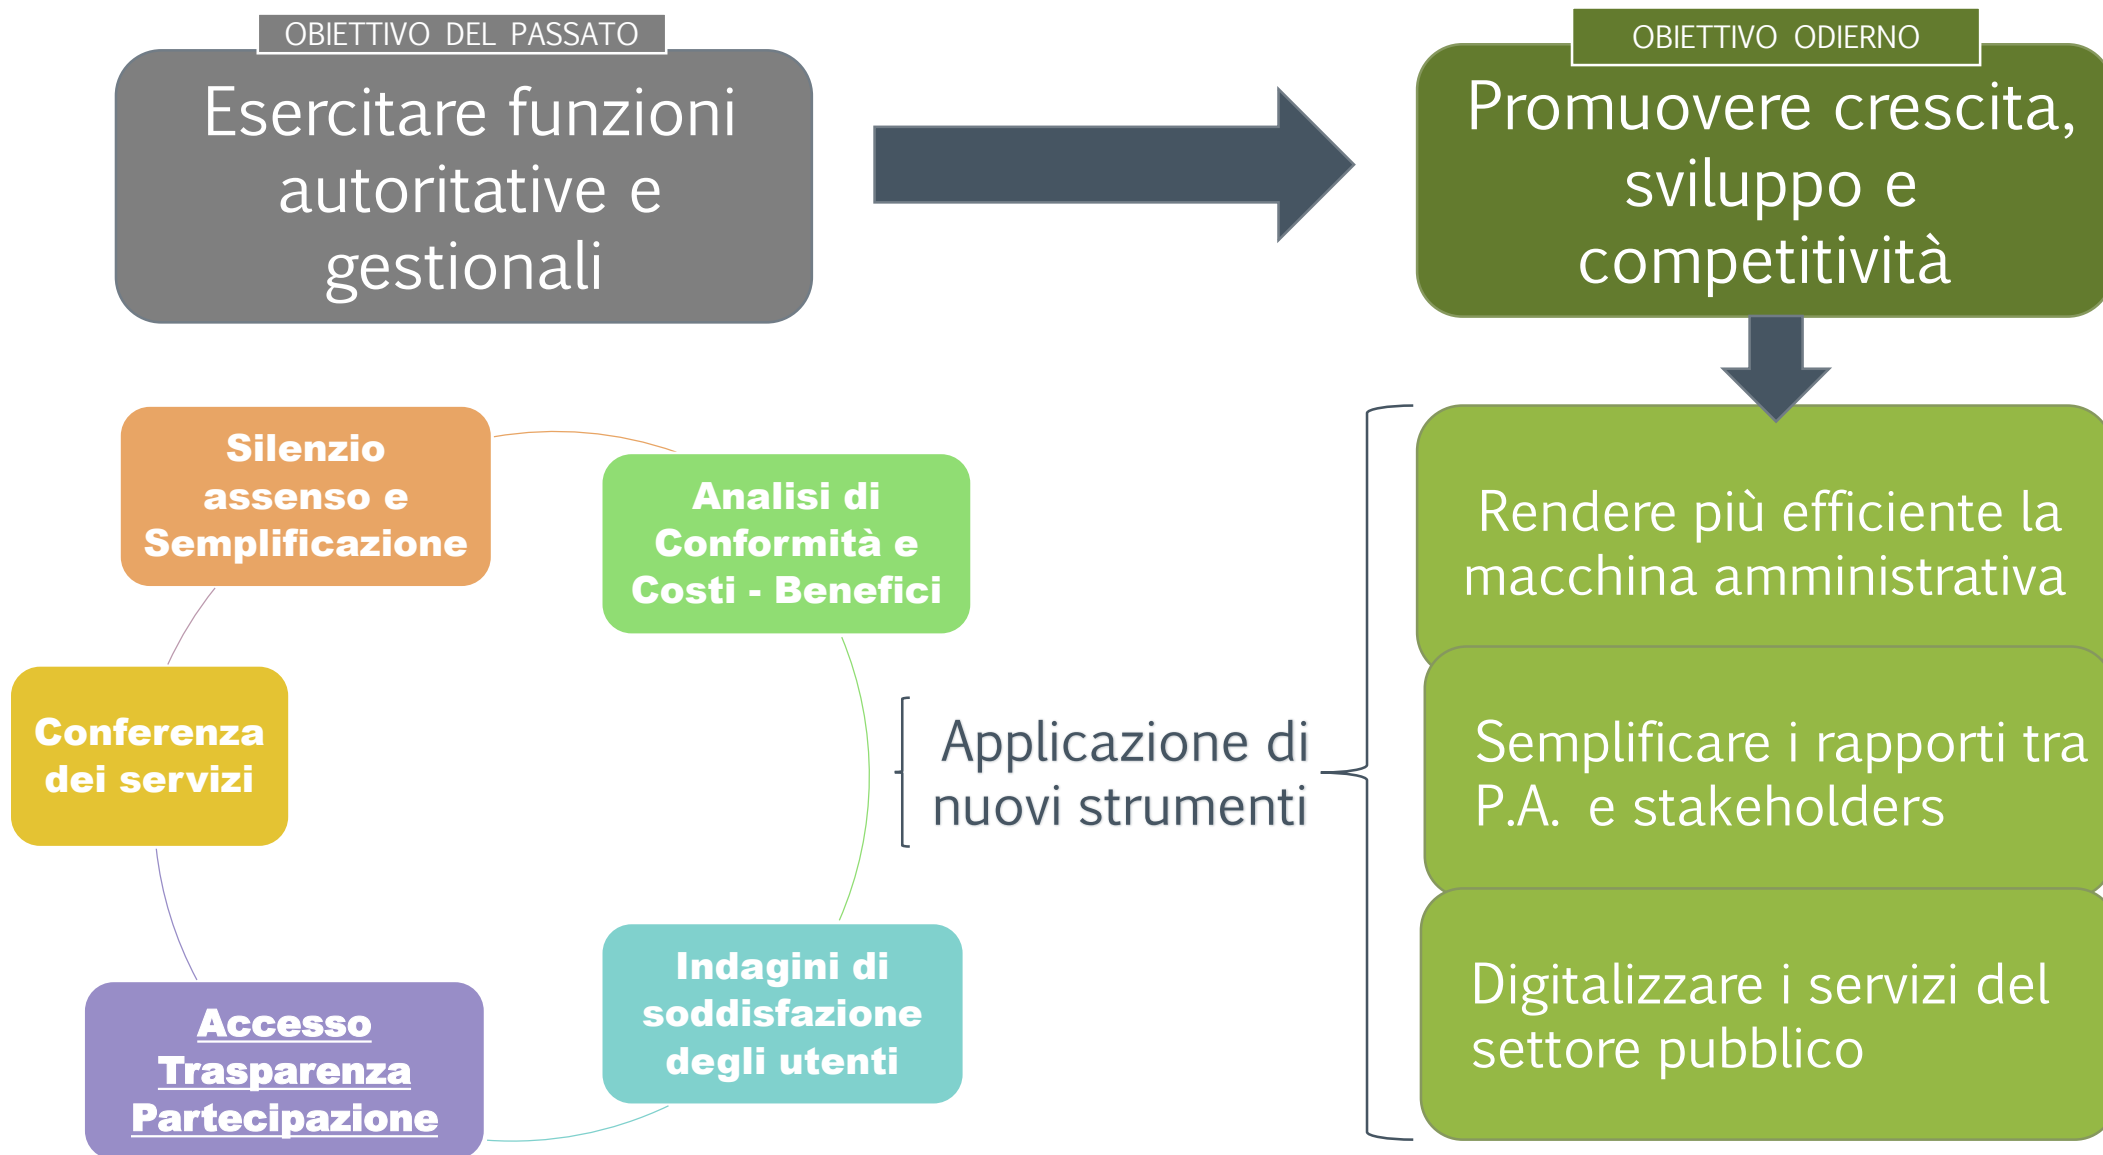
OBIETTIVO DEL PASSATO

Esercitare funzioni autoritative e gestionali

OBIETTIVO ODIERNO

Promuovere crescita, sviluppo e competitività

Silenzio assenso e Semplificazione

Analisi di Conformità e Costi - Benefici

Conferenza dei servizi

Accesso Trasparenza Partecipazione

Indagini di soddisfazione degli utenti

Applicazione di nuovi strumenti

Rendere più efficiente la macchina amministrativa

Semplificare i rapporti tra P.A. e stakeholders

Digitalizzare i servizi del settore pubblico